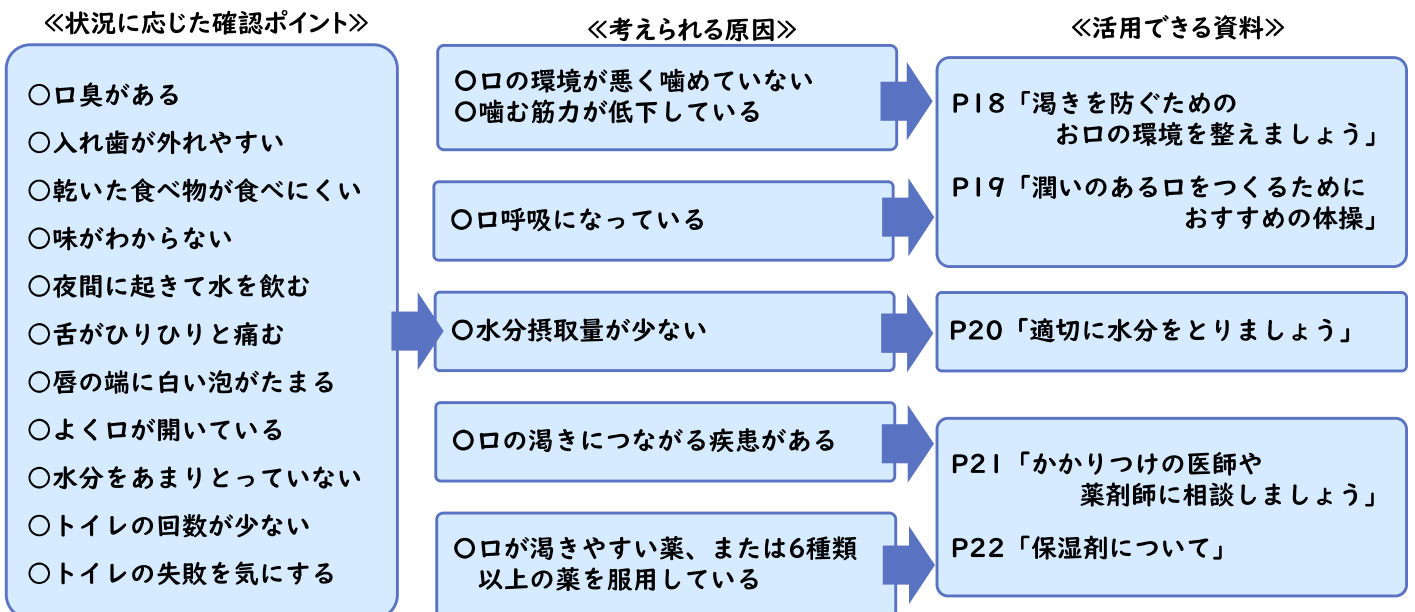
≪状況に応じた確認ポイント≫

○口臭がある
○入れ歯が外れやすい
○乾いた食べ物が食べにくい
○味がわからない
○夜間に起きて水を飲む
○舌がひりひりと痛む
○唇の端に白い泡がたまる
○よく口が開いている
○水分をあまりとっていない
○トイレの回数が少ない
○トイレの失敗を気にする

≪考えられる原因≫

○口の環境が悪く噛めていない
○噛む筋力が低下している

○口呼吸になっている

○水分摂取量が少ない

○口の渇きにつながる疾患がある

○口が渇きやすい薬、または6種類以上の薬を服用している

≪活用できる資料≫

P18「渇きを防ぐためのお口の環境を整えましょう」
P19「潤いのある口をつくるためにおすすめの体操」

P20「適切に水分をとりましょう」

P21「かかりつけの医師や薬剤師に相談しましょう」
P22「保湿剤について」